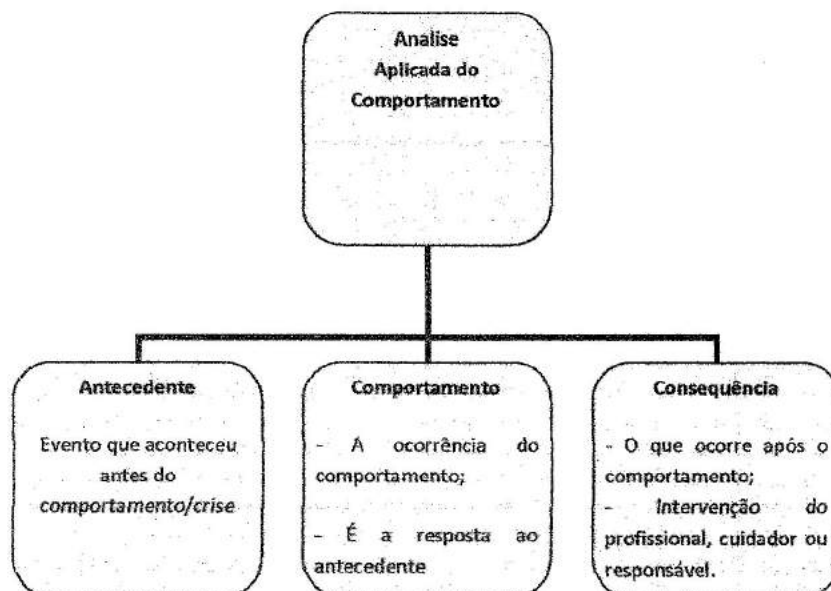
Analise
Aplicada do
Comportamento

Antecedente

Evento que aconteceu antes do *comportamento/crise*

Comportamento

- A ocorrência do comportamento;

- É a resposta ao antecedente

Consequência

- O que ocorre após o comportamento;

- Intervenção do profissional, cuidador ou responsável.